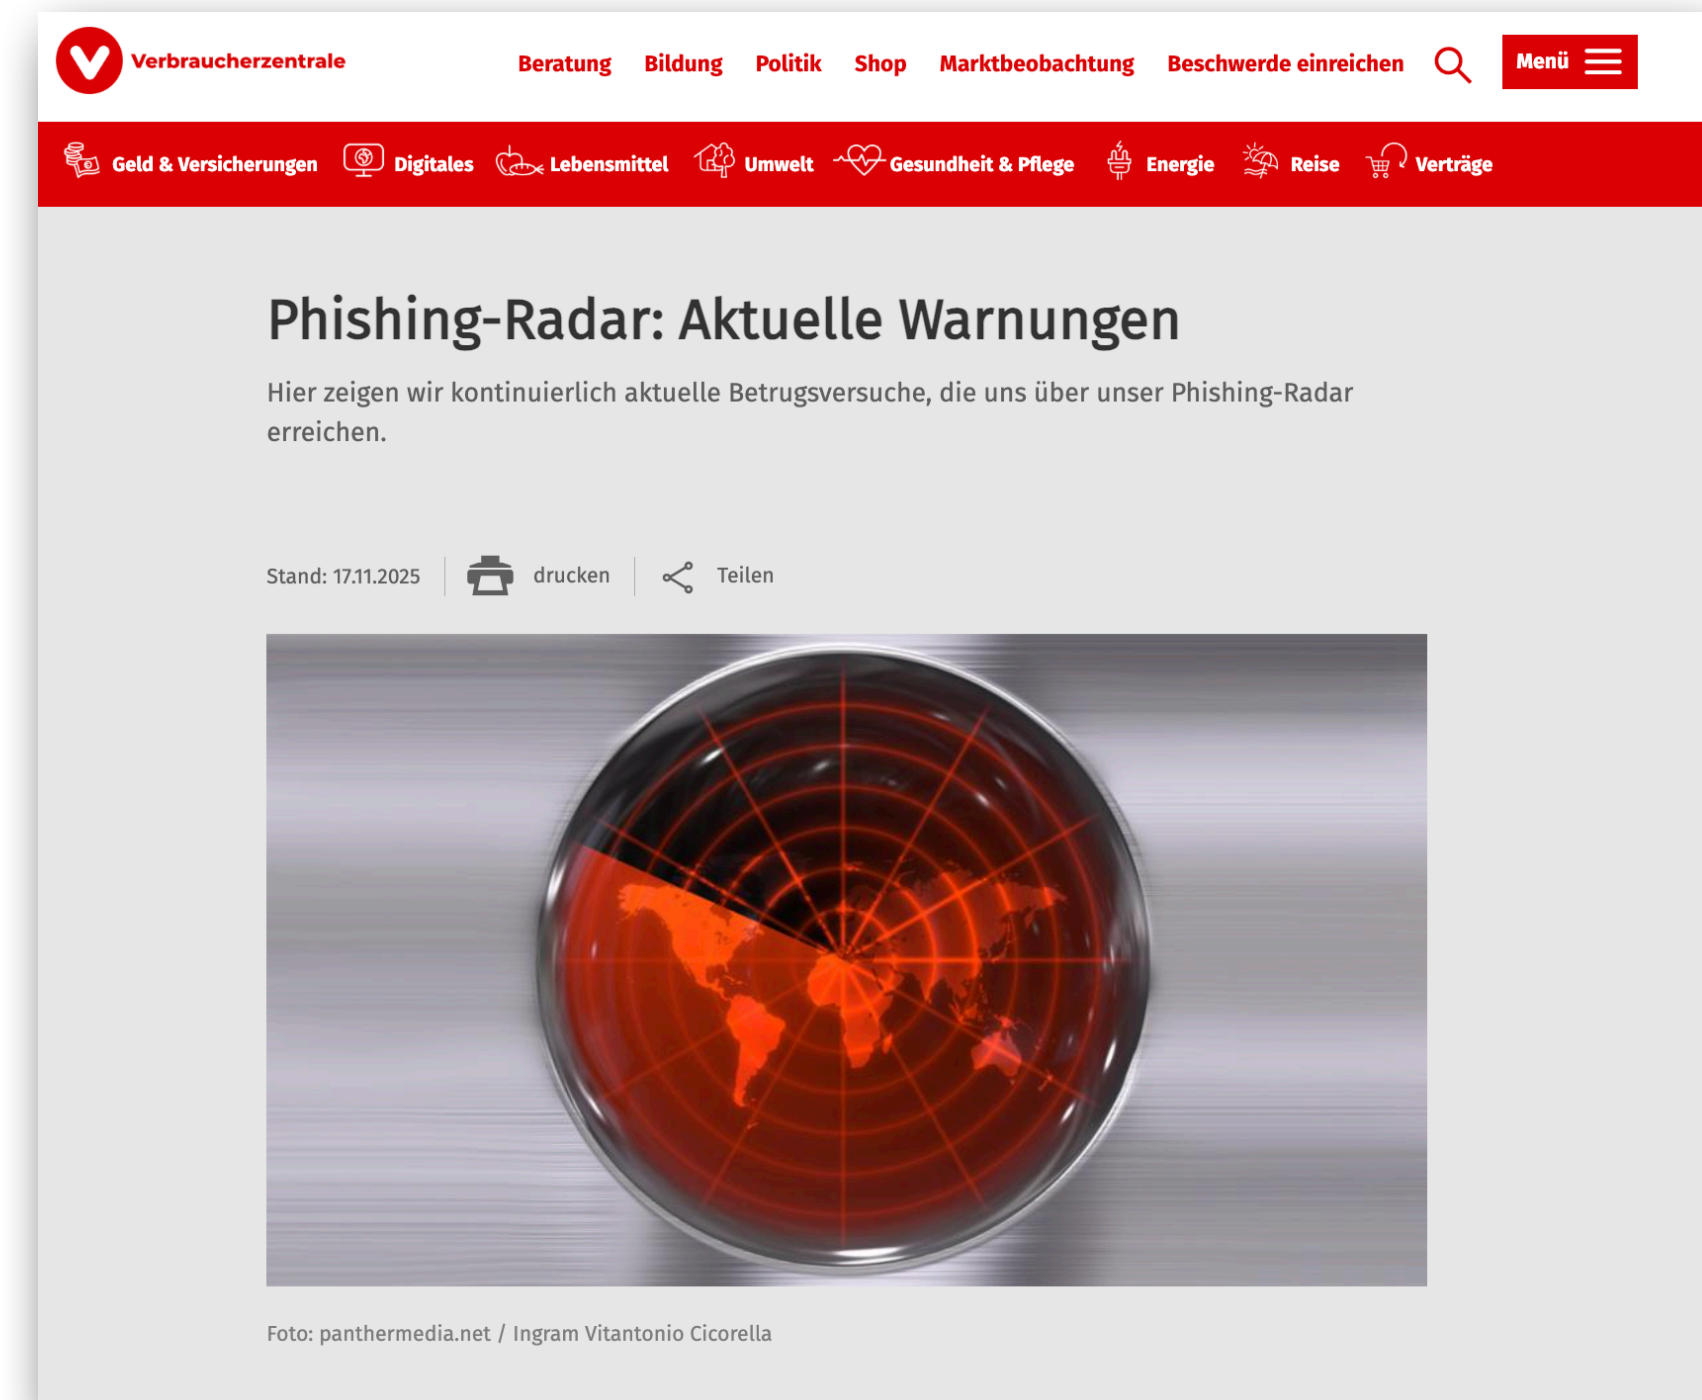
Verbraucherzentrale

Beratung Bildung Politik Shop Marktbeobachtung Beschwerde einreichen Menü

Geld & Versicherungen Digitales Lebensmittel Umwelt Gesundheit & Pflege Energie Reise Verträge

Phishing-Radar: Aktuelle Warnungen

Hier zeigen wir kontinuierlich aktuelle Betrugsversuche, die uns über unser Phishing-Radar erreichen.

Stand: 17.11.2025 drucken Teilen

Foto: panthermedia.net / Ingram Vitantonio Cicorella